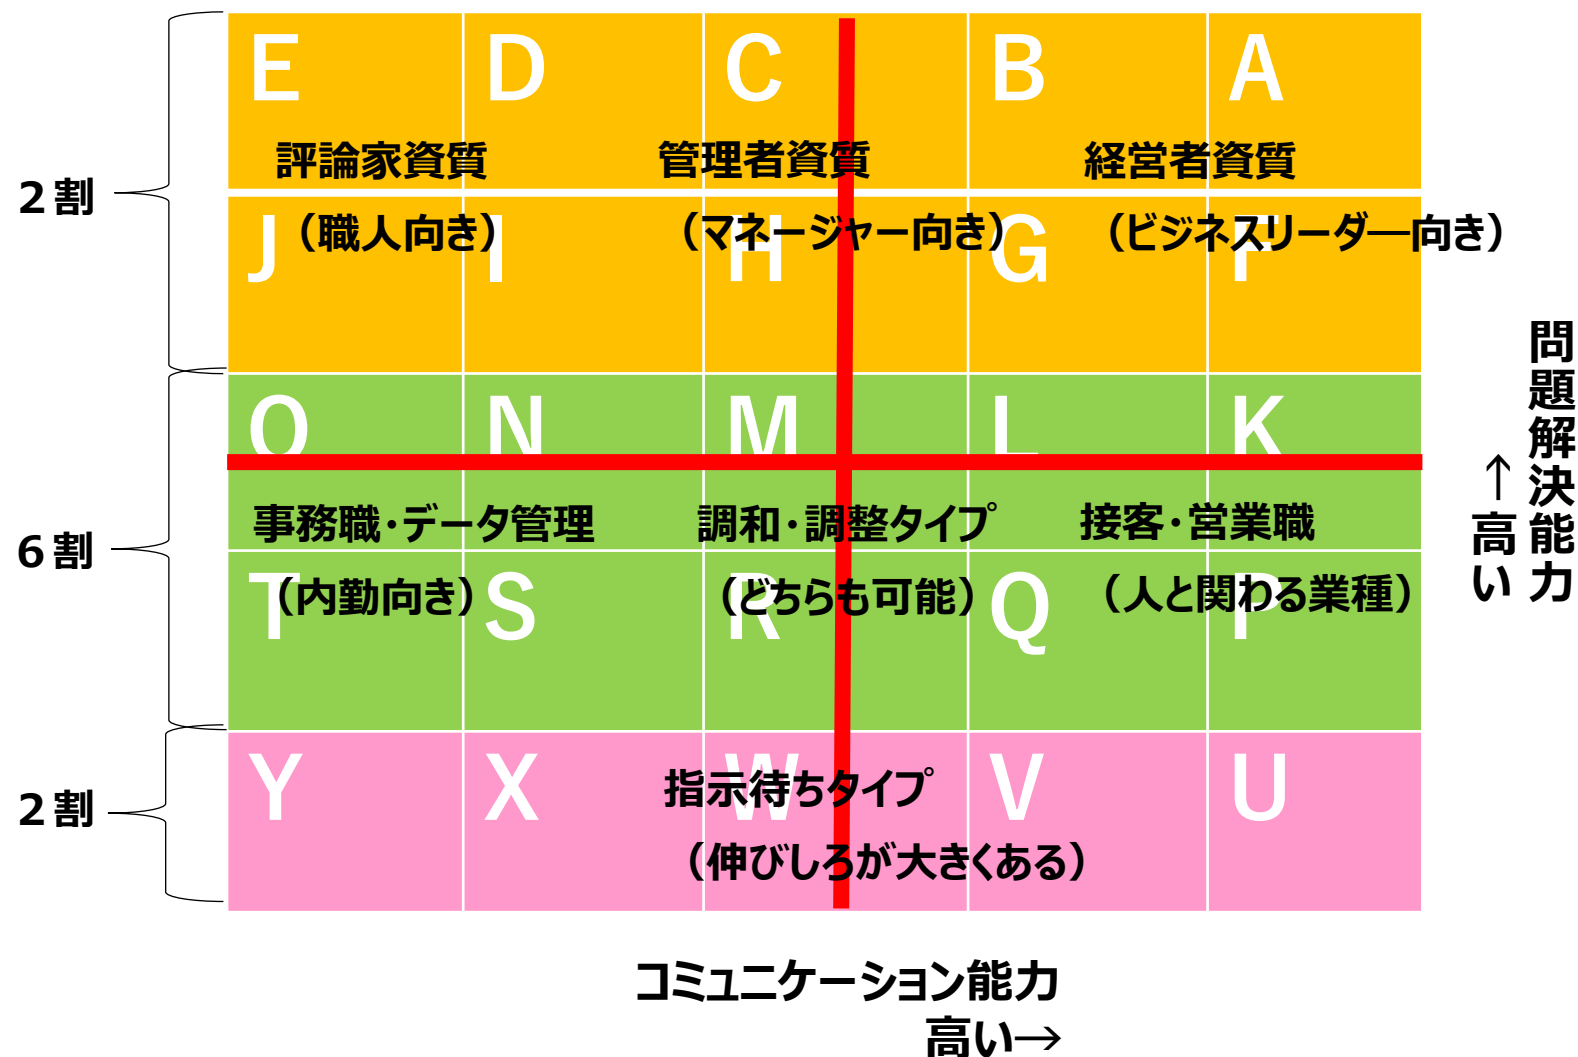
2割

E D C B A

評論家資質 管理者資質 経営者資質

J （職人向き） I （マネージャー向き） H G （ビジネスリーダー向き） F

6割

O N M L K

事務職・データ管理 調和・調整タイプ 接客・営業職

T （内勤向き） S （どちらも可能） R Q （人と関わる業種） P

2割

Y X W 指示待ちタイプ V U

（伸びしろが大きくある）

問題解決能力

↑高い

コミュニケーション能力

高い→